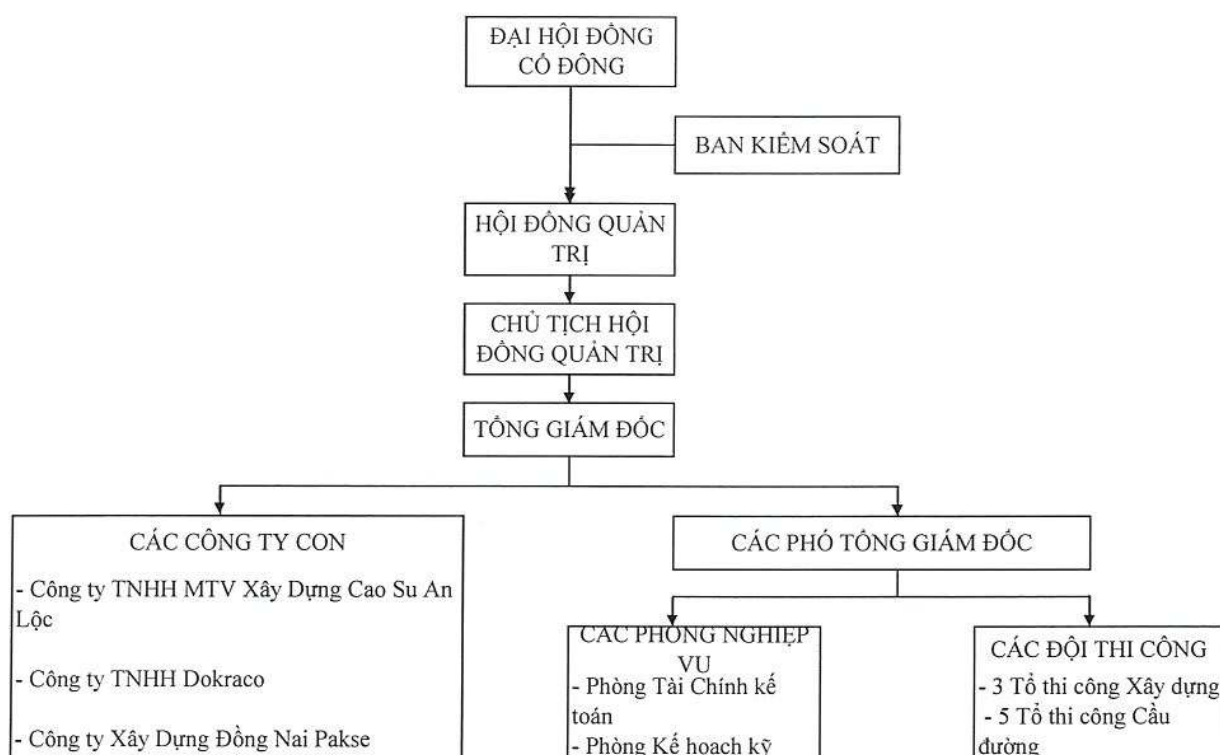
ĐẠI HỘI ĐỒNG CỔ ĐÔNG

BAN KIỂM SOÁT

HỘI ĐỒNG QUẢN TRỊ

CHỦ TỊCH HỘI ĐỒNG QUẢN TRỊ

TỔNG GIÁM ĐỐC

CÁC CÔNG TY CON

- Công ty TNHH MTV Xây Dựng Cao Su An Lộc

- Công ty TNHH Dokraco

- Công ty Xây Dựng Đồng Nai Pakse

CÁC PHÓ TỔNG GIÁM ĐỐC

CÁC PHÒNG NGHIỆP VỤ

- Phòng Tài Chính kế toán

- Phòng Kế hoạch kỹ

CÁC ĐỘI THI CÔNG

- 3 Tổ thi công Xây dựng

- 5 Tổ thi công Cầu đường